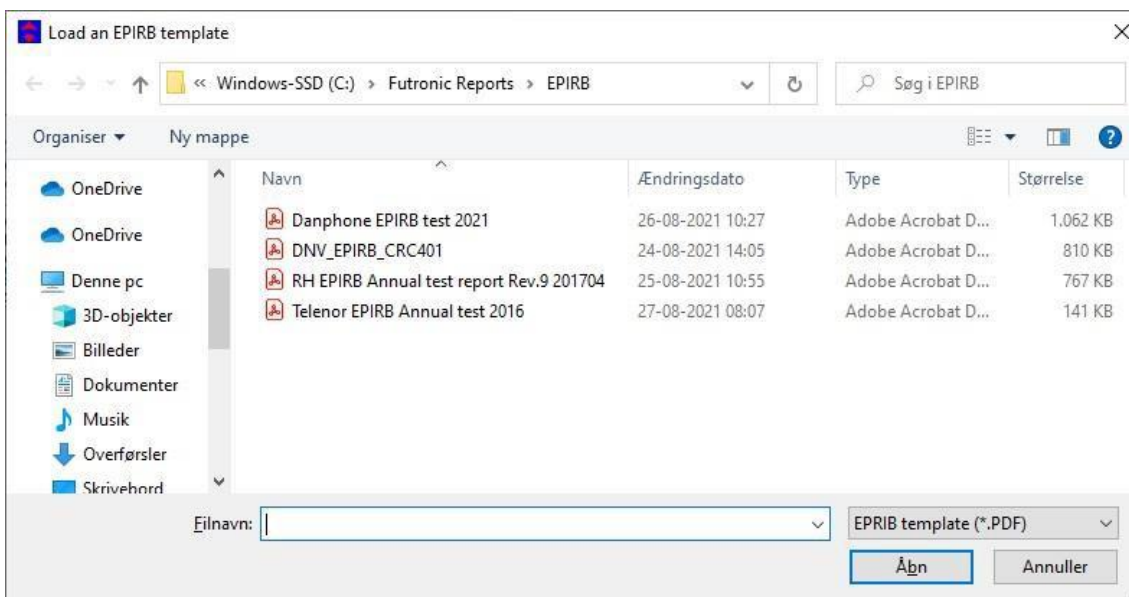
Load an EPIRB template

« Windows-SSD (C:) › Futronic Reports › EPIRB

Søg i EPIRB

Organiser ▾ Ny mappe

OneDrive
OneDrive
Denne pc
3D-objekter
Billeder
Dokumenter
Musik
Overførsler
Skrivebord

| Navn | Ændringsdato | Type | Størrelse |
|---|---|---|---|
| Danphone EPIRB test 2021 | 26-08-2021 10:27 | Adobe Acrobat D... | 1.062 KB |
| DNV_EPIRB_CRC401 | 24-08-2021 14:05 | Adobe Acrobat D... | 810 KB |
| RH EPIRB Annual test report Rev.9 201704 | 25-08-2021 10:55 | Adobe Acrobat D... | 767 KB |
| Telenor EPIRB Annual test 2016 | 27-08-2021 08:07 | Adobe Acrobat D... | 141 KB |

Filnavn:

EPRIB template (*.PDF)

Åbn

Annuller